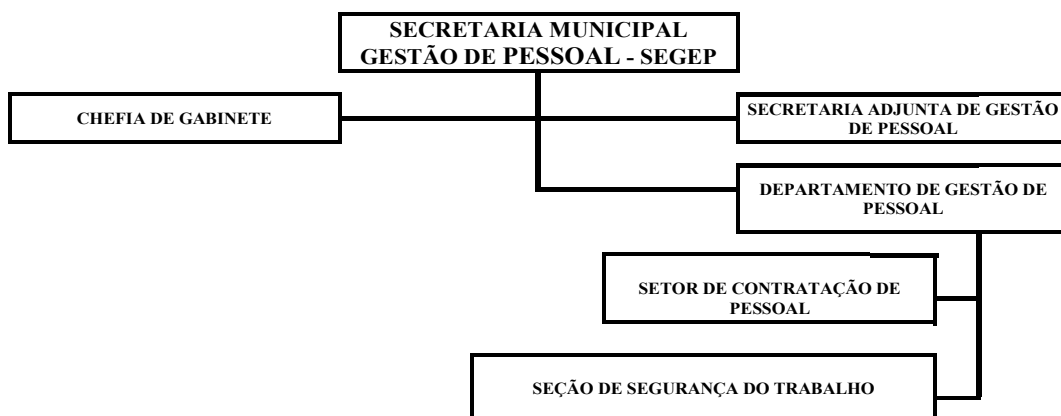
SECRETARIA MUNICIPAL
GESTÃO DE PESSOAL - SEGEP

CHEFIA DE GABINETE

SECRETARIA ADJUNTA DE GESTÃO DE PESSOAL

DEPARTAMENTO DE GESTÃO DE PESSOAL

SETOR DE CONTRATAÇÃO DE PESSOAL

SEÇÃO DE SEGURANÇA DO TRABALHO